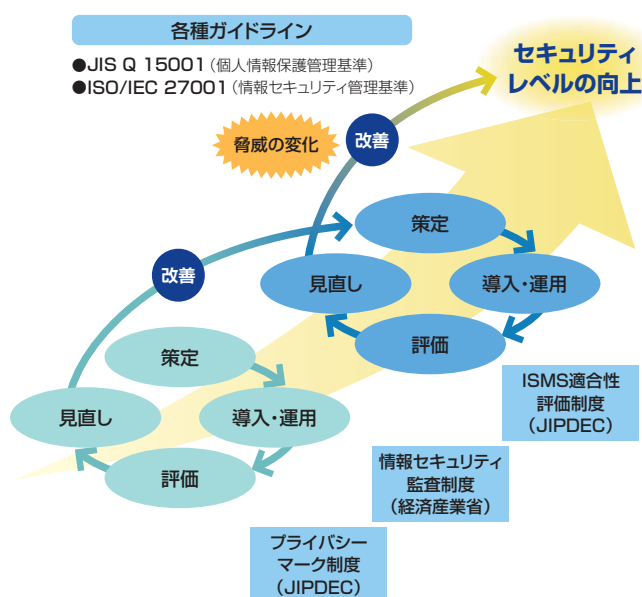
各種ガイドライン

●JIS Q 15001（個人情報保護管理基準）
●ISO/IEC 27001（情報セキュリティ管理基準）

セキュリティレベルの向上

脅威の変化

改善

策定

導入・運用

評価

見直し

改善

策定

導入・運用

評価

見直し

ISMS適合性評価制度（JIPDEC）

情報セキュリティ監査制度（経済産業省）

プライバシーマーク制度（JIPDEC）